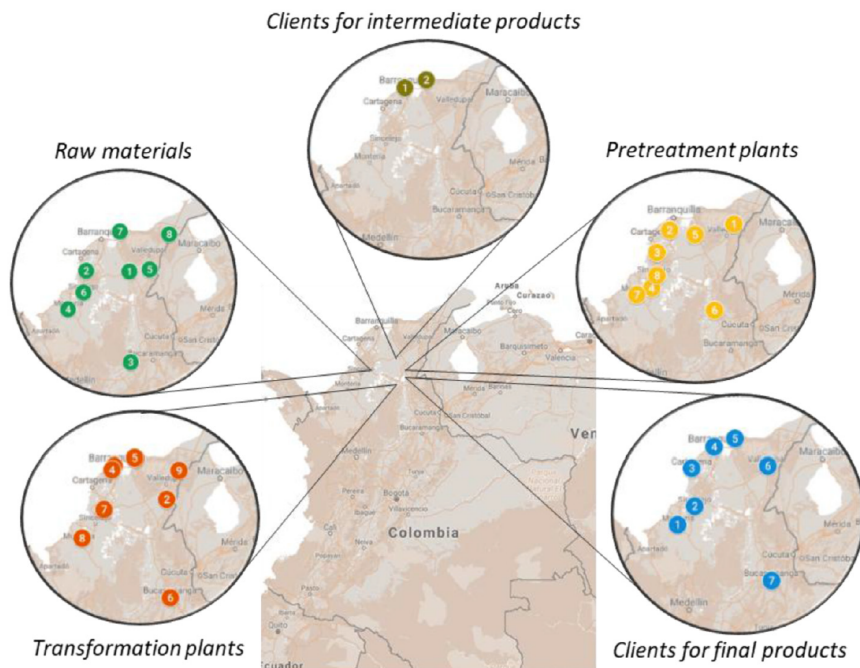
Clients for intermediate products

Barranquilla 1 2
Cartagena
Valledupar
Maracaibo
Sincelejo
Montería
Mérida
Cúcuta
San Cristóbal
Bucaramanga
Apartadó
Medellín

Raw materials

Barranquilla 7 8
Cartagena
Valledupar
Maracaibo
2 1 5
6
4
Apartadó
Cúcuta
3
Bucaramanga
Medellín

Pretreatment plants

Barranquilla
Cartagena 2 5 1
Maracaibo
3
9
7 4
Mérida
Apartadó
6
Cúcuta
San Cristóbal
Bucaramanga

Aruba
Curazao
Barranquilla
Maracaibo
Barquisimeto
Valencia
Montería
Barinas
Cúcuta
San Cristóbal
Bucaramanga
Medellín
Ven
Pereira
Bogotá
Cali
Neiva
Colombia
Ecuador

Transformation plants

Barranquilla 5
4
Cartagena
9
Valledupar
Maracaibo
2
7
Sincelejo
8
Mérida
Apartadó
San Cristóbal
Cúcuta
Bucaramanga
6

Clients for final products

Barranquilla 4 5
Cartagena
3
Valledupar
6
Maracaibo
2
1
Mérida
Cúcuta
San Cristóbal
Bucaramanga
7
Medellín